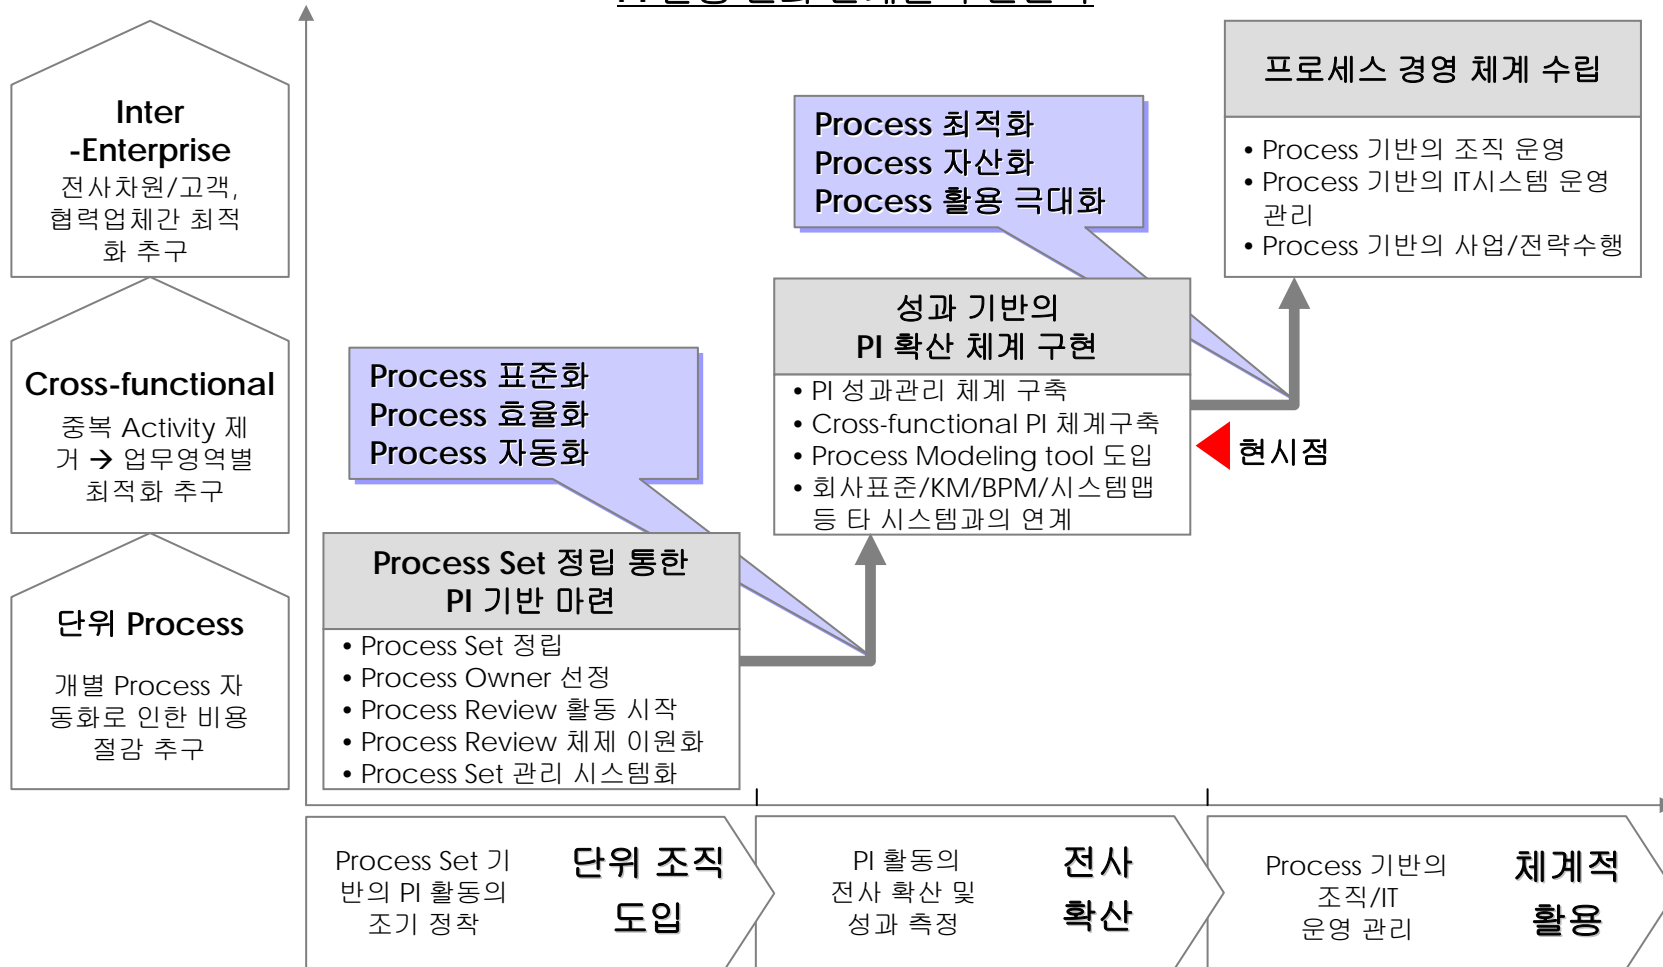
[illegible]

Inter -Enterprise
전사차원/고객, 협력업체간 최적화 추구

Cross-functional
중복 Activity 제거 → 업무영역별 최적화 추구

단위 Process
개별 Process 자동화로 인한 비용 절감 추구

Process 표준화
Process 효율화
Process 자동화

Process Set 정립 통한 PI 기반 마련
• Process Set 정립
• Process Owner 선정
• Process Review 활동 시작
• Process Review 체제 이원화
• Process Set 관리 시스템화

Process 최적화
Process 자산화
Process 활용 극대화

성과 기반의 PI 확산 체계 구현
• PI 성과관리 체계 구축
• Cross-functional PI 체계구축
• Process Modeling tool 도입
• 회사표준/KM/BPM/시스템맵 등 타 시스템과의 연계

현시점

프로세스 경영 체계 수립
• Process 기반의 조직 운영
• Process 기반의 IT시스템 운영관리
• Process 기반의 사업/전략수행

Process Set 기반의 PI 활동의 조기 정착
단위 조직 도입

PI 활동의 전사 확산 및 성과 측정
전사 확산

Process 기반의 조직/IT 운영 관리
체계적 활용